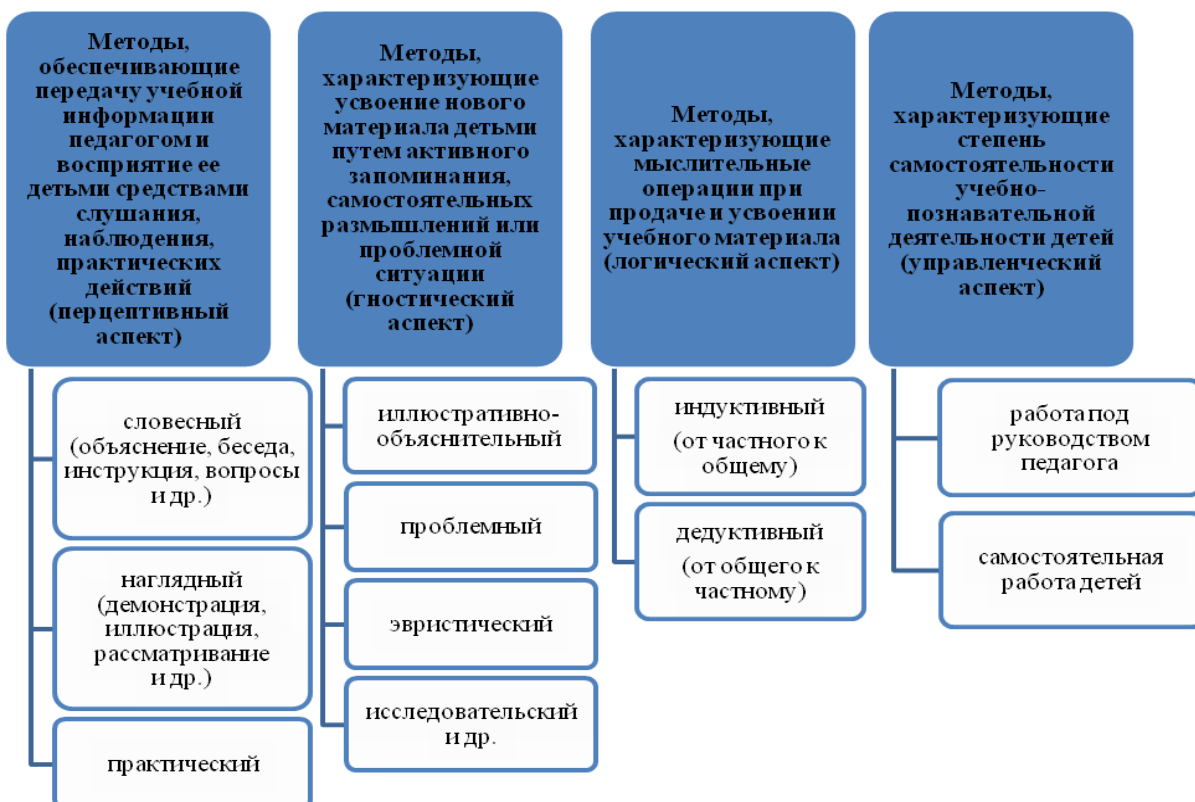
Методы, обеспечивающие передачу учебной информации педагогом и восприятие ее детьми средствами слушания, наблюдения, практических действий (перцептивный аспект)

словесный (объяснение, беседа, инструкция, вопросы и др.)

наглядный (демонстрация, иллюстрация, рассматривание и др.)

практический

Методы, характеризующие усвоение нового материала детьми путем активного запоминания, самостоятельных размышлений или проблемной ситуации (гностический аспект)

иллюстративно-объяснительный

проблемный

эвристический

исследовательский и др.

Методы, характеризующие мыслительные операции при продаче и усвоении учебного материала (логический аспект)

индуктивный (от частного к общему)

дедуктивный (от общего к частному)

Методы, характеризующие степень самостоятельности учебно-познавательной деятельности детей (управленческий аспект)

работа под руководством педагога

самостоятельная работа детей